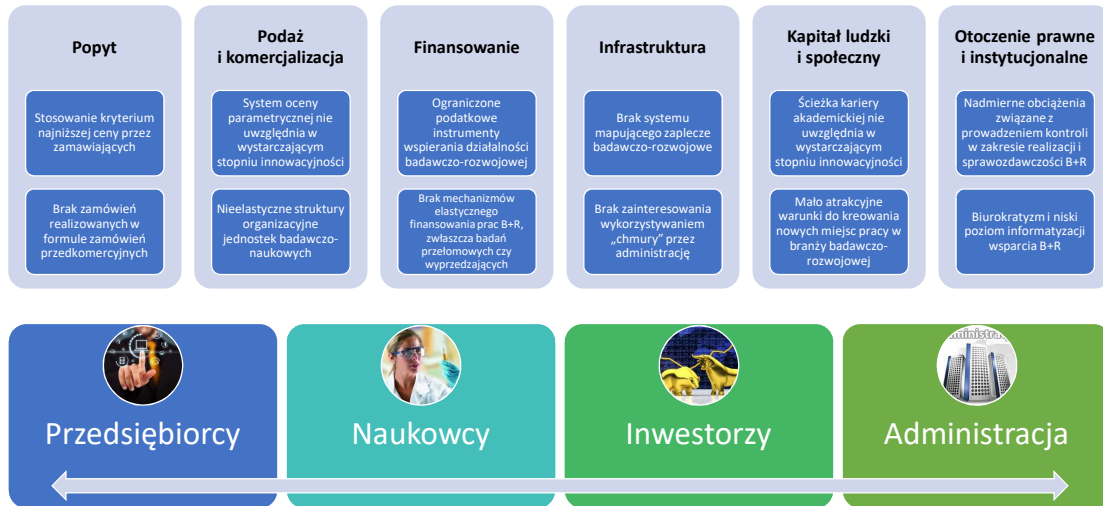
Popyt

Stosowanie kryterium najniższej ceny przez zamawiających

Brak zamówień realizowanych w formule zamówień przedkomercyjnych

Podaż i komercjalizacja

System oceny parametrycznej nie uwzględnia w wystarczającym stopniu innowacyjności

Nieelastyczne struktury organizacyjne jednostek badawczo-naukowych

Finansowanie

Ograniczone podatkowe instrumenty wspierania działalności badawczo-rozwojowej

Brak mechanizmów elastycznego finansowania prac B+R, zwłaszcza badań przełomowych czy wyprzedzających

Infrastruktura

Brak systemu mapującego zaplecze badawczo-rozwojowe

Brak zainteresowania wykorzystywaniem „chmury" przez administrację

Kapitał ludzki i społeczny

Ścieżka kariery akademickiej nie uwzględnia w wystarczającym stopniu innowacyjności

Mało atrakcyjne warunki do kreowania nowych miejsc pracy w branży badawczo-rozwojowej

Otoczenie prawne i instytucjonalne

Nadmierne obciążenia związane z prowadzeniem kontroli w zakresie realizacji i sprawozdawczości B+R

Biurokratyzm i niski poziom informatyzacji wsparcia B+R

Przedsiębiorcy

Naukowcy

Inwestorzy

Administracja